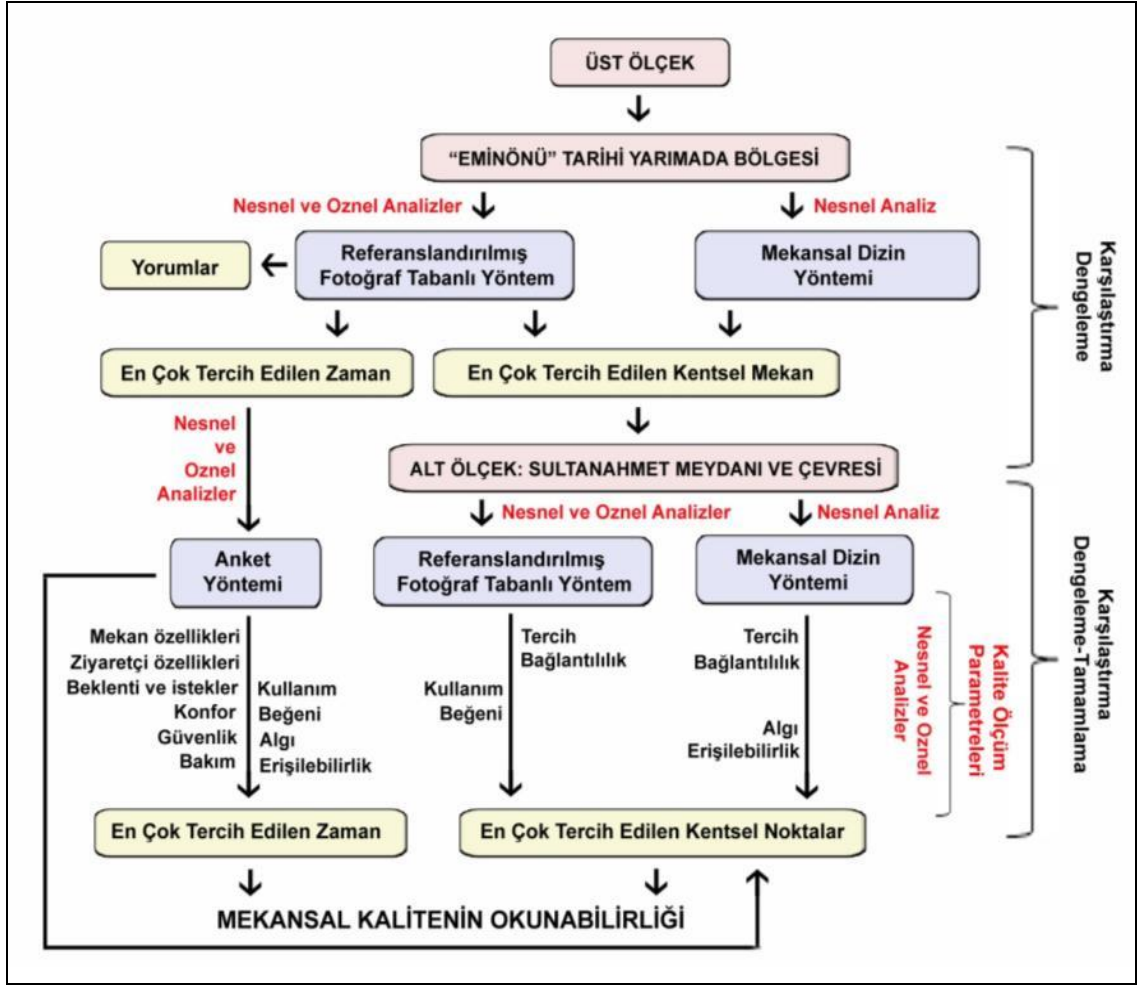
ÜST ÖLÇEK

"EMİNÖNÜ" TARİHİ YARIMADA BÖLGESİ

Nesnel ve Oznel Analizler

Nesnel Analiz

Yorumlar

Referanslandırılmış Fotoğraf Tabanlı Yöntem

Mekansal Dizin Yöntemi

Karşılaştırma Dengeleme

En Çok Tercih Edilen Zaman

En Çok Tercih Edilen Kentsel Mekan

Nesnel ve Oznel Analizler

ALT ÖLÇEK: SULTANAHMET MEYDANI VE ÇEVRESİ

Nesnel ve Oznel Analizler

Nesnel Analiz

Anket Yöntemi

Referanslandırılmış Fotoğraf Tabanlı Yöntem

Mekansal Dizin Yöntemi

Mekan özellikleri
Ziyaretçi özellikleri
Beklenti ve istekler
Konfor
Güvenlik
Bakım

Kullanım
Beğeni
Algı
Erişilebilirlik

Tercih
Bağlantılılık

Kullanım
Beğeni

Tercih
Bağlantılılık

Algı
Erişilebilirlik

Nesnel ve Oznel Analizler

Kalite Ölçüm Parametreleri

Karşılaştırma Dengeleme-Tamamlama

En Çok Tercih Edilen Zaman

En Çok Tercih Edilen Kentsel Noktalar

MEKANSAL KALİTENİN OKUNABİLİRLİĞİ